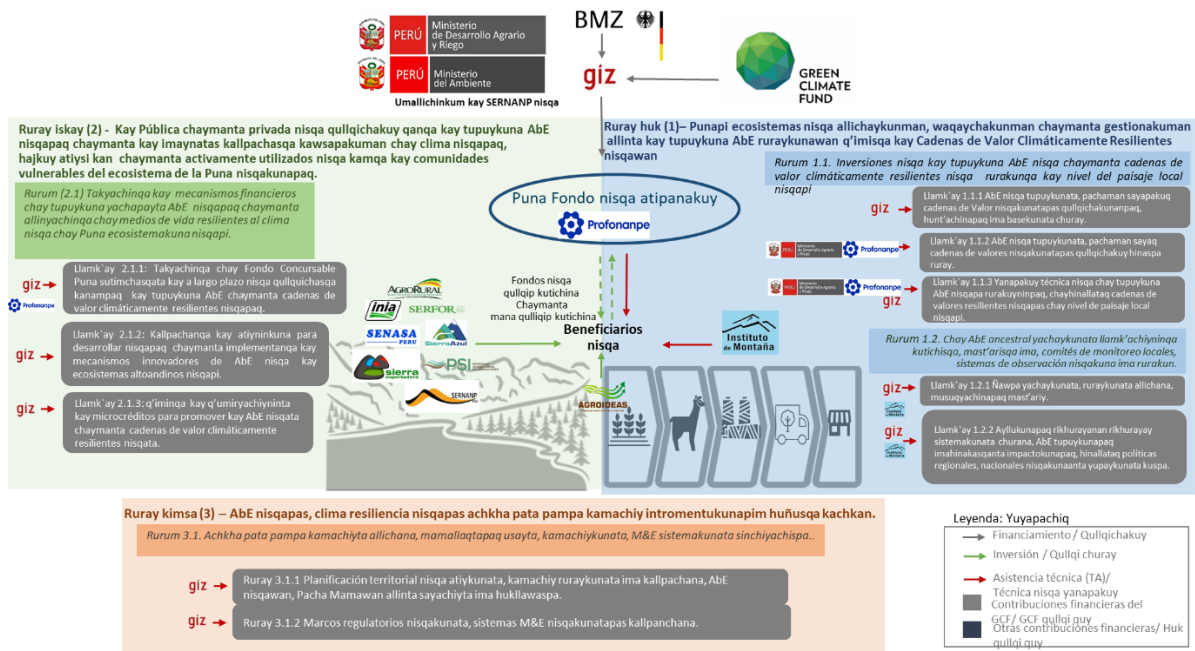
PERÚ Ministerio de Desarrollo Agrario y Riego
PERÚ Ministerio del Ambiente
Umallichinkum kay SERNANP nisqa

BMZ

giz

GREEN CLIMATE FUND

Ruray iskay (2) - Kay Pública chaymanta privada nisqa qullqichakuy qanqa kay tupuykuna AbE nisqapaq chaymanta kay imaynatas kallpachasqa kawsapakuman chay clima nisqapaq, hajkuy atiysi kan chaymanta activamente utilizados nisqa kamqa kay comunidades vulnerables del ecosistema de la Puna nisqakunapaq.

Rurum (2.1) Takyachinqa kay mecanismos financieros chay tupuykuna yachapayta AbE nisqapaq chaymanta allinyachinqa chay medios de vida resilientes al clima nisqa chay Puna ecosistemakuna nisqapi.

giz
Profonanpe
Llamk`ay 2.1.1: Takyachinqa chay Fondo Concursable Puna sutimchasqata kay a largo plazo nisqa qullquichasqa kanampaq kay tupuykuna AbE chaymanta cadenas de valor climáticamente resilientes nisqapaq.

giz
Llamk`ay 2.1.2: Kallpachanqa kay atiyninkuna para desarrollar nisqapaq chaymanta implementanqa kay mecanismos innovadores de AbE nisqa kay ecosistemas altoandinos nisqapi.

giz
Llamk`ay 2.1.3: q'iminqa kay q'umiryachiyninta kay microcréditos para promover kay AbE nisqata chaymanta cadenas de valor climáticamente resilientes nisqata.

AgroRural
inia
SERFOR
SENASA PERU
Sierra Azul
PSI
sierra exportadora
SERNANP
AGROIDEAS

Puna Fondo nisqa atipanakuy
Profonanpe

Fondos nisqa qullqip kutichina Chaymanta mana qullqip kutichina

Beneficiarios nisqa

Instituto de Montaña

Ruray huk (1)– Punapi ecosistemas nisqa allichaykunman, waqaychakunman chaymanta gestionakuman allinta kay tupuykuna AbE ruraykunawan q'imisqa kay Cadenas de Valor Climáticamente Resilientes nisqawan

Rurum 1.1. Inversiones nisqa kay tupuykuna AbE nisqa chaymanta cadenas de valor climáticamente resilientes nisqa rurakunqa kay nivel del paisaje local nisqapi

giz
Llamk`ay 1.1.1 AbE nisqa tupuykunata, pachaman sayapakuq cadenas de Valor nisqakunatapas qullqichakunanpaq, hunt'achinapaq ima basekunata churay.

Profonanpe
Llamk`ay 1.1.2 AbE nisqa tupuykunata, pachaman sayaq cadenas de valores nisqakunatapas qullqichakuy hinaspa ruray.

Profonanpe
giz
Llamk`ay 1.1.3 Yanapakuy técnica nisqa chay tupuykuna AbE nisqapa rurakuyninpaq, chayhinallataq cadenas de valores resilientes nisqapas chay nivel de paisaje local nisqapi.

Rurum 1.2. Chay AbE ancestral yachaykunata llamk'achiyninqa kutichisqa, mast'arisqa ima, comités de monitoreo locales, sistemas de observación nisqakuna ima rurakun.

giz
Llamk`ay 1.2.1 Ñawpa yachaykunata, ruraykunata allichana, musuqyachinapaq mast'ariy.

giz
Llamk`ay 1.2.2 Ayllukunapaq rikhurayanan rikhurayay sistemakunata churana, AbE tupuykunapaq imahinakasqanta impactokunapaq, hinallataq políticas regionales, nacionales nisqakunaanta yupaykunata kuspa.

Ruray kimsa (3) – AbE nisqapas, clima resiliencia nisqapas achkha pata pampa kamachiy intromentukunapim huñusqa kachkan.

Rurum 3.1. Achkha pata pampa kamachiyta allichana, mamallaqtapaq usayta, kamachiykunata, M&E sistemakunata sinchiyachispa..

giz
Ruray 3.1.1 Planificación territorial nisqa atiykunata, kamachiy ruraykunata ima kallpachana, AbE nisqawan, Pacha Mamawan allinta sayachiyta ima hukllawaspa.

giz
Ruray 3.1.2 Marcos regulatorios nisqakunata, sistemas M&E nisqakunatapas kallpanchana.

Leyenda: Yuyapachiq
Financiamiento / Qullqichakuy
Inversión / Qullqi churay
Asistencia técnica (TA)/ Técnica nisqa yanapakuy
Contribuciones financieras del GCF/ GCF qullqi quy
Otras contribuciones financieras/ Huk qullqi quy